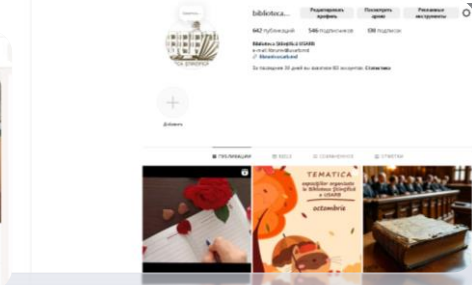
biblioteca...

Редактировать профиль

Посмотреть архив

Рекламные инструменты

642 публикаций

546 подписчиков

590 подписок

Biblioteca Științifică USARB

e-mail: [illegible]

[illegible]

За последние 30 дней вы охватили 60 аккаунтов. Статистика

Добавить

ПУБЛИКАЦИИ

REELS

СОХРАНЕННОЕ

ОТМЕТКИ

TEMATICA

octombrie